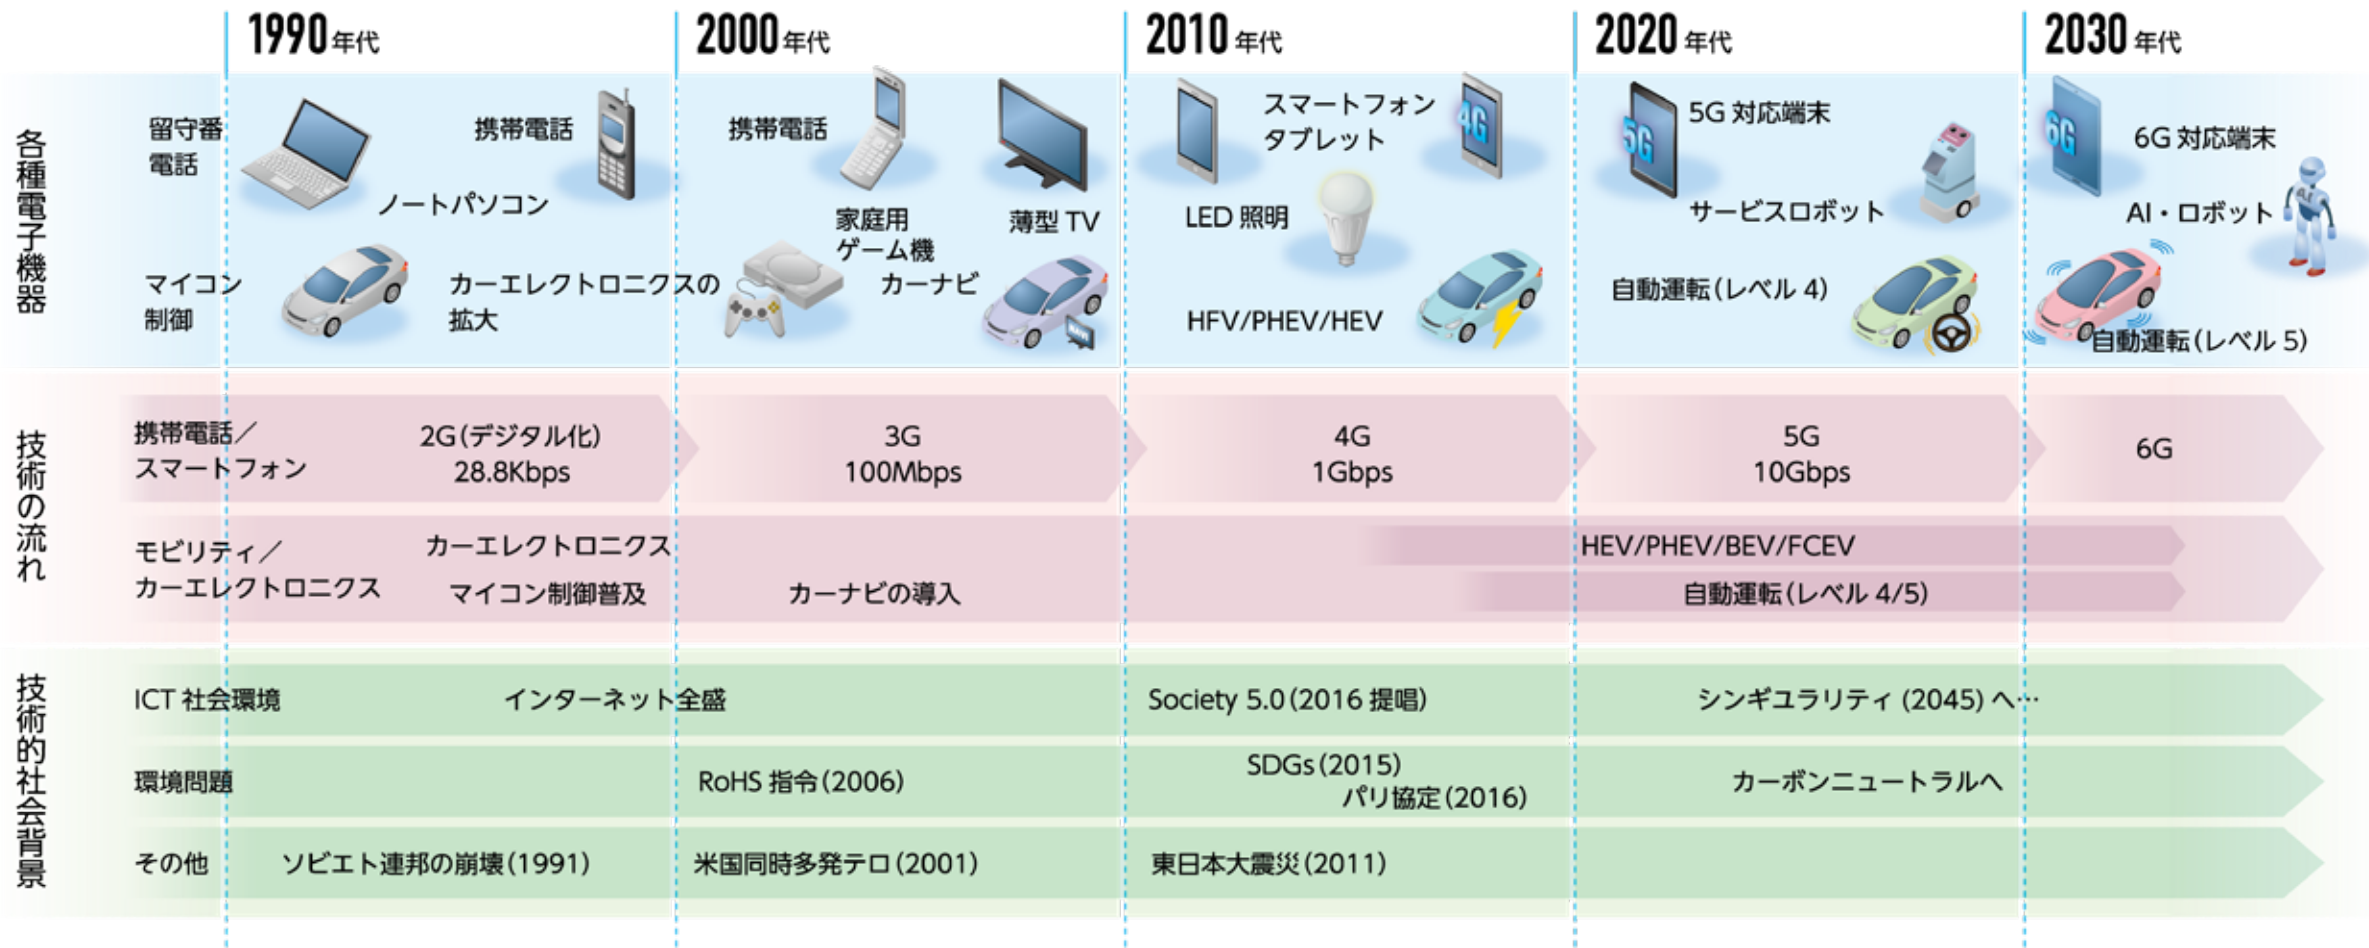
| | 1990年代 | 2000年代 | 2010年代 | 2020年代 | 2030年代 |
|---|---|---|---|---|---|
| 各種電子機器 | 留守番電話 ノートパソコン 携帯電話 マイコン制御 カーエレクトロニクスの拡大 | 携帯電話 薄型 TV 家庭用ゲーム機 カーナビ | スマートフォン タブレット 4G LED 照明 HFV/PHEV/HEV | 5G 5G 対応端末 サービスロボット 自動運転(レベル 4) | 6G 6G 対応端末 AI・ロボット 自動運転(レベル 5) |

技術の流れ

携帯電話/スマートフォン
2G(デジタル化) 28.8Kbps
3G 100Mbps
4G 1Gbps
5G 10Gbps
6G

モビリティ/カーエレクトロニクス
カーエレクトロニクス マイコン制御普及
カーナビの導入
HEV/PHEV/BEV/FCEV
自動運転(レベル 4/5)

技術的社会背景

ICT 社会環境
インターネット全盛
Society 5.0(2016 提唱)
シンギュラリティ (2045) へ…

環境問題
RoHS 指令(2006)
SDGs(2015)
パリ協定(2016)
カーボンニュートラルへ

その他
ソビエト連邦の崩壊(1991)
米国同時多発テロ(2001)
東日本大震災(2011)